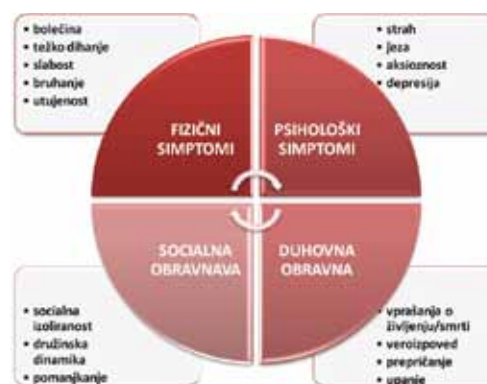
• bolečina
• težko dihanje
• slabost
• bruhanje
• utrujenost

• strah
• jeza
• aksioznost
• depresija

FIZIČNI SIMPTOMI

PSIHOLOŠKI SIMPTOMI

SOCIALNA OBRAVNAVA

DUHOVNA OBRAVNA

• socialna izoliranost
• družinska dinamika
• pomanjkanje

• vprašanja o življenju/smrti
• veroizpoved
• prepričanje
• upanje